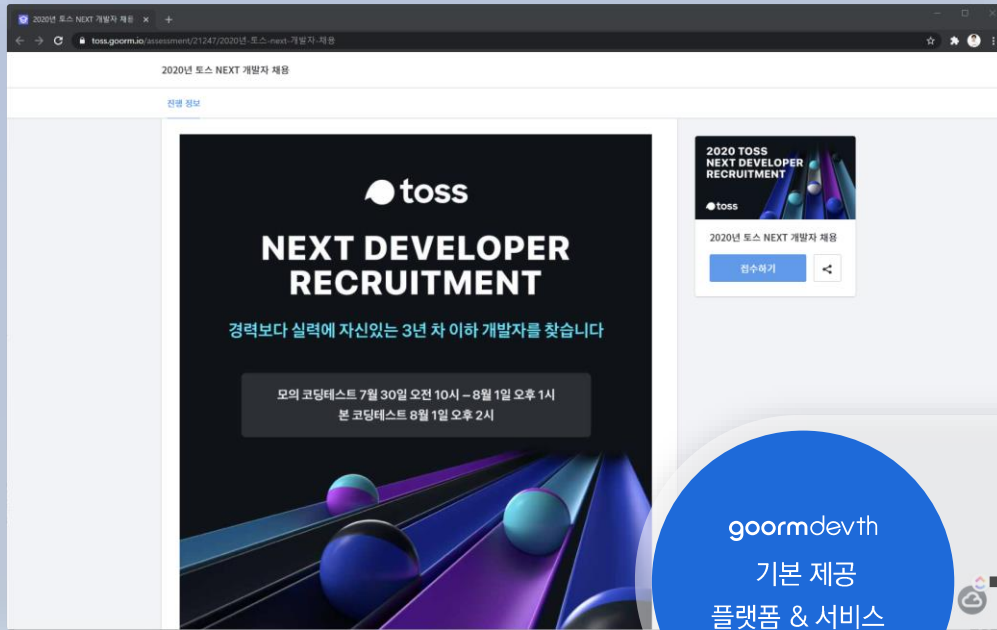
2020년 토스 NEXT 개발자 채용 ×
toss.goorm.io/assessment/21247/2020년-토스-next-개발자-채용

2020년 토스 NEXT 개발자 채용

진행 정보

toss

NEXT DEVELOPER RECRUITMENT

경력보다 실력에 자신있는 3년 차 이하 개발자를 찾습니다

모의 코딩테스트 7월 30일 오전 10시 – 8월 1일 오후 1시
본 코딩테스트 8월 1일 오후 2시

2020 TOSS NEXT DEVELOPER RECRUITMENT
toss

2020년 토스 NEXT 개발자 채용

접수하기

goormdevth
기본 제공
플랫폼 & 서비스